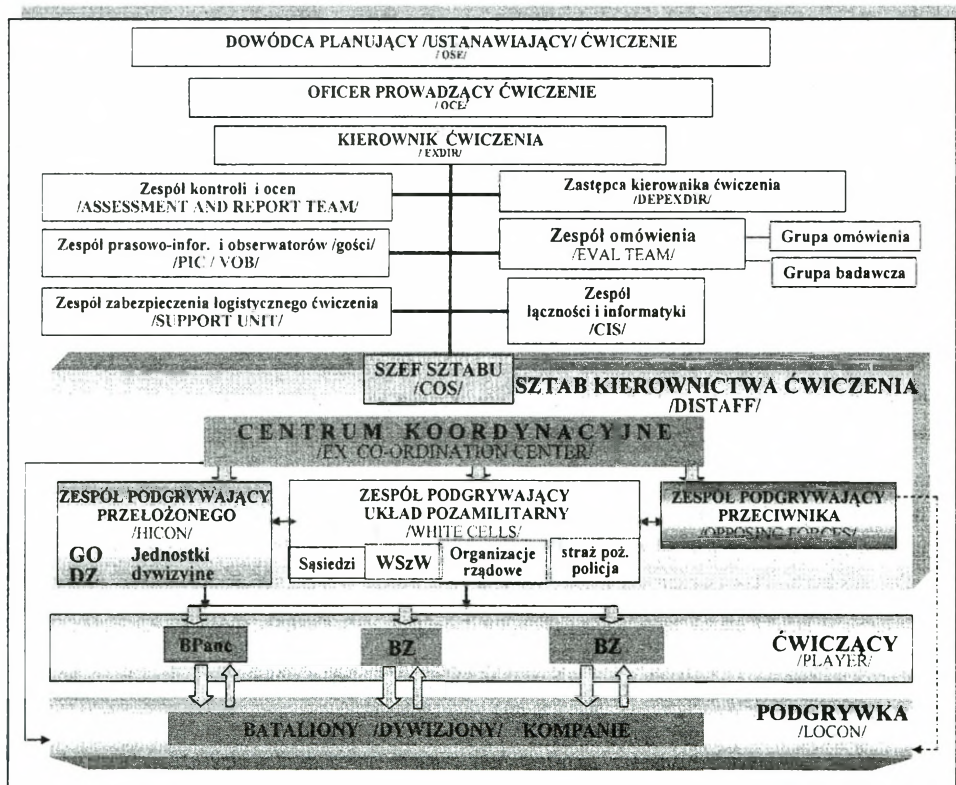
DOWÓDCA PLANUJĄCY /USTANAWIAJĄCY/ ĆWICZENIE
/OSE/

OFICER PROWADZĄCY ĆWICZENIE
/OCE/

KIEROWNIK ĆWICZENIA
/EXDIR/

Zespół kontroli i ocen
/ASSESSMENT AND REPORT TEAM/

Zastępca kierownika ćwiczenia
/DEPEXDIR/

Zespół prasowo-infor. i obserwatorów /gości/
/PIC / VOB/

Zespół omówienia
/EVAL TEAM/

Grupa omówienia

Grupa badawcza

Zespół zabezpieczenia logistycznego ćwiczenia
/SUPPORT UNIT/

Zespół
łączności i informatyki
/CIS/

SZEF SZTABU
/COS/

SZTAB KIEROWNICTWA ĆWICZENIA
/DISTAFF/

CENTRUM KOORDYNACYJNE
/EX CO-ORDINATION CENTER/

ZESPÓŁ PODGRYWAJĄCY
PRZEŁOŻONEGO
/HICON/

GO Jednostki
DZ dywizyjne

ZESPÓŁ PODGRYWAJĄCY
UKŁAD POZAMILITARNY
/WHITE CELLS/

Sąsiedzi

WSzW

Organizacje rządowe

straż poż. policja

ZESPÓŁ PODGRYWAJĄCY
PRZECIWNIKA
/OPPOSING FORCES/

BPanc

BZ

BZ

ĆWICZĄCY
/PLAYER/

BATALIONY /DYWIZJONY/ KOMPANIE

PODGRYWKA
/LOCON/